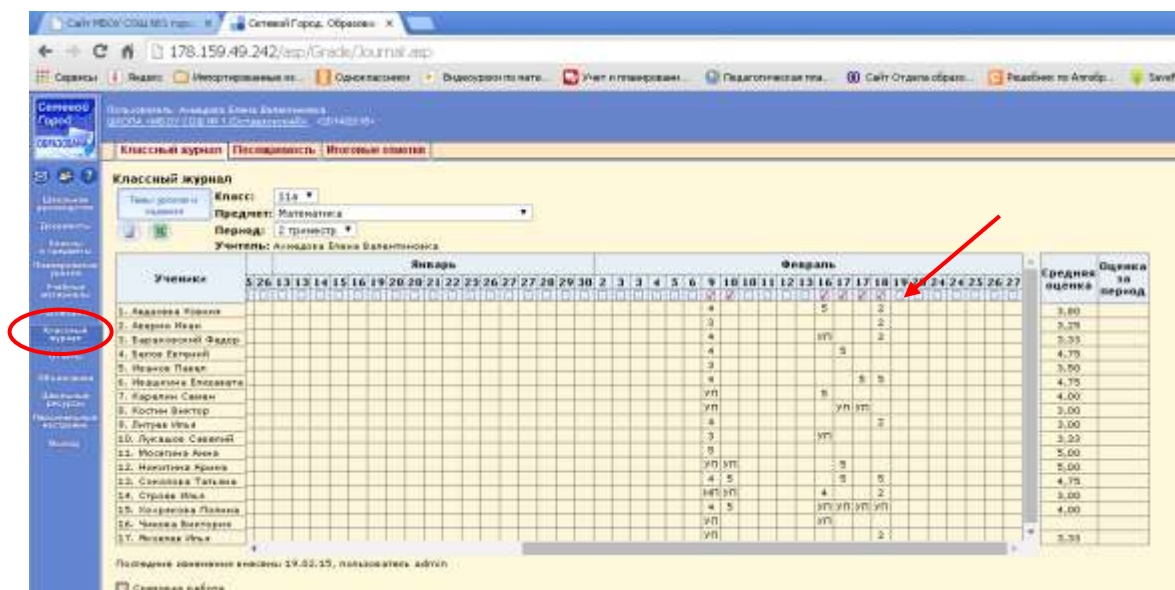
Сайт МБОУ СОШ №1 горо... ×   Сетевой Город. Образова... ×

178.159.49.242/asp/Grade/Journal.asp

Сервисы   Яндекс   Импортированные из...   Одноклассники   Видеоуроки по мате...   Учет и планирован...   Педагогическая пла...   Сайт Отдела образо...   Решебник по Алгебр...   Savef

Сетевой Город Образование

Пользователь: Ахмадова Елена Валентиновна
ШКОЛА: МБОУ СОШ № 1 (Октябрьский) 2014/2015

Классный журнал   Посещаемость   Итоговые отметки

Школьное руководство
Документы
Бланки и шаблоны
Планирование уроков
Учебные материалы
Журнал
Классный журнал
Отчеты
Объявления
Школьные ресурсы
Персональные настройки
Выход

Классный журнал

Темы уроков и задания

Класс: 11а
Предмет: Математика
Период: 2 триместр
Учитель: Ахмадова Елена Валентиновна

| Ученик | Январь | Февраль | Средняя оценка | Оценка за период |
|---|---|---|---|---|
| 1. Авдалова Ксения | 4 5 2 | | 3,80 | |
| 2. Аверин Иван | 3 2 | | 3,25 | |
| 3. Бараковский Федор | 4 уп 2 | | 3,33 | |
| 4. Белов Евгений | 4 5 | | 4,75 | |
| 5. Иванов Павел | 3 | | 3,50 | |
| 6. Ивашкина Елизавета | 4 5 5 | | 4,75 | |
| 7. Карелин Семен | уп 5 | | 4,00 | |
| 8. Костин Виктор | уп уп уп | | 3,00 | |
| 9. Литуев Илья | 4 2 | | 3,00 | |
| 10. Лукашов Савелий | 3 уп | | 3,33 | |
| 11. Мосягина Анна | 5 | | 5,00 | |
| 12. Никитина Ирина | уп уп 5 | | 5,00 | |
| 13. Соколова Татьяна | 4 5 5 5 | | 4,75 | |
| 14. Строев Илья | нп уп 4 2 | | 3,00 | |
| 15. Хохрякова Полина | 4 5 уп уп уп уп | | 4,00 | |
| 16. Чижова Виктория | уп уп | | | |
| 17. Яковлев Илья | уп 2 | | 3,33 | |

Последние изменения внесены: 19.02.15, пользователь admin

Сводная работа